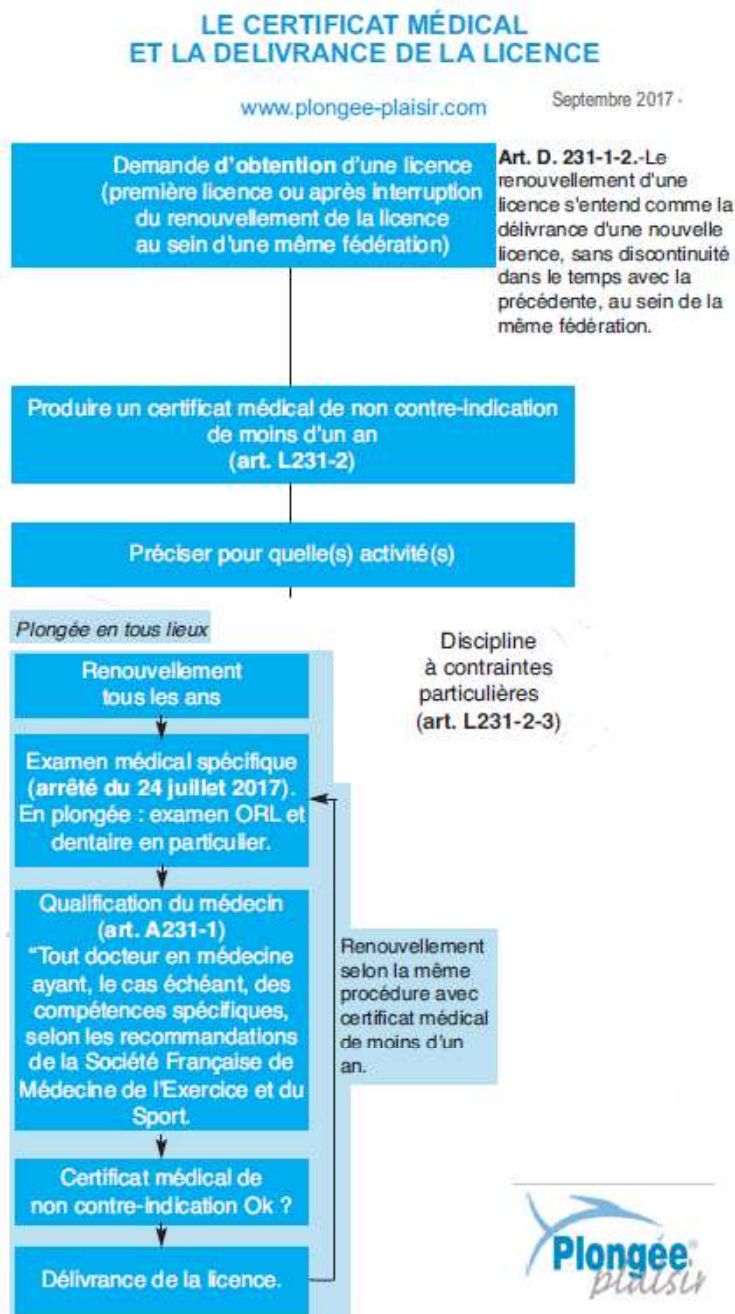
LE CERTIFICAT MÉDICAL
ET LA DELIVRANCE DE LA LICENCE

www.plongee-plaisir.com

Septembre 2017 -

Demande **d'obtention** d'une licence (première licence ou après interruption du renouvellement de la licence au sein d'une même fédération)

**Art. D. 231-1-2.**-Le renouvellement d'une licence s'entend comme la délivrance d'une nouvelle licence, sans discontinuité dans le temps avec la précédente, au sein de la même fédération.

Produire un certificat médical de non contre-indication de moins d'un an (**art. L231-2**)

Préciser pour quelle(s) activité(s)

Plongée en tous lieux

Discipline à contraintes particulières (**art. L231-2-3**)

Renouvellement tous les ans

Examen médical spécifique (**arrêté du 24 juillet 2017**). En plongée : examen ORL et dentaire en particulier.

Qualification du médecin (**art. A231-1**) "Tout docteur en médecine ayant, le cas échéant, des compétences spécifiques, selon les recommandations de la Société Française de Médecine de l'Exercice et du Sport.

Renouvellement selon la même procédure avec certificat médical de moins d'un an.

Certificat médical de non contre-indication Ok ?

Délivrance de la licence.

Plongée plaisir